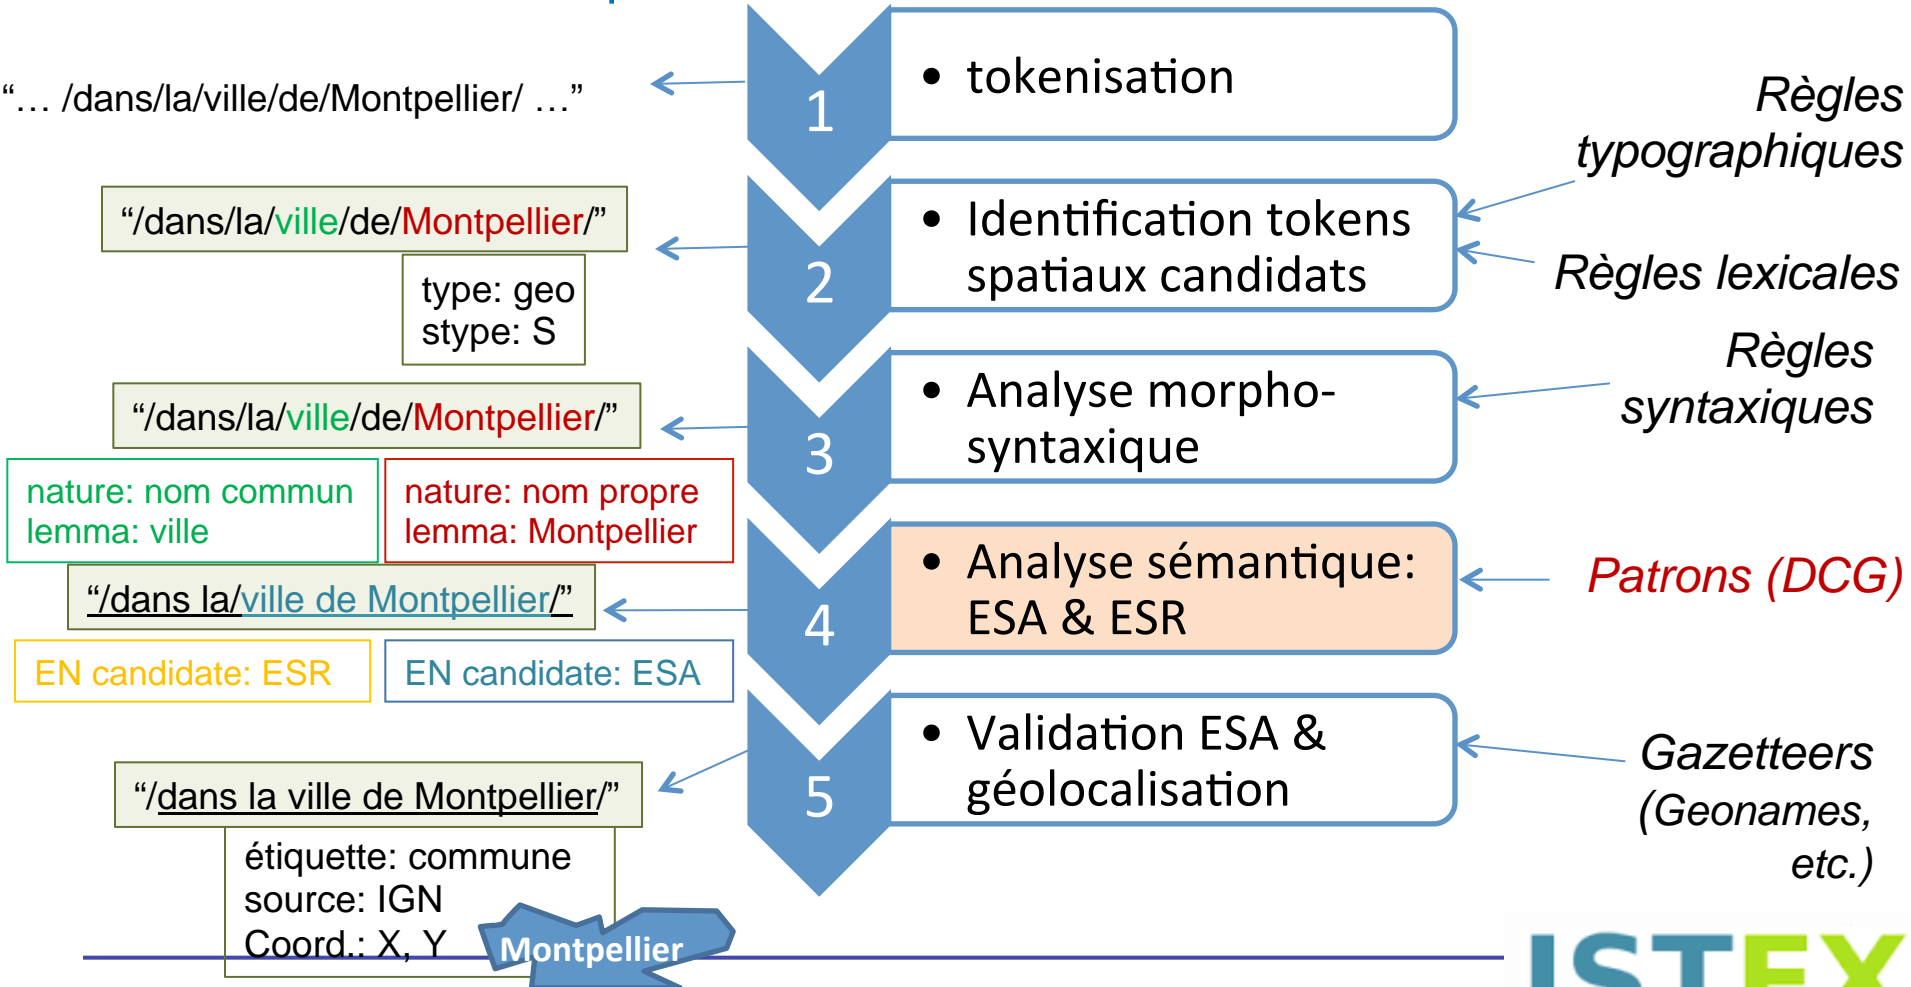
"… /dans/la/ville/de/Montpellier/ …"

1

• tokenisation

Règles typographiques

"/dans/la/ville/de/Montpellier/"

type: geo
stype: S

2

• Identification tokens spatiaux candidats

Règles lexicales

"/dans/la/ville/de/Montpellier/"

3

• Analyse morpho-syntaxique

Règles syntaxiques

nature: nom commun
lemma: ville

nature: nom propre
lemma: Montpellier

"/dans la/ville de Montpellier/"

4

• Analyse sémantique: ESA & ESR

Patrons (DCG)

EN candidate: ESR

EN candidate: ESA

5

• Validation ESA & géolocalisation

Gazetteers (Geonames, etc.)

"/dans la ville de Montpellier/"

étiquette: commune
source: IGN
Coord.: X, Y

Montpellier

ISTEX